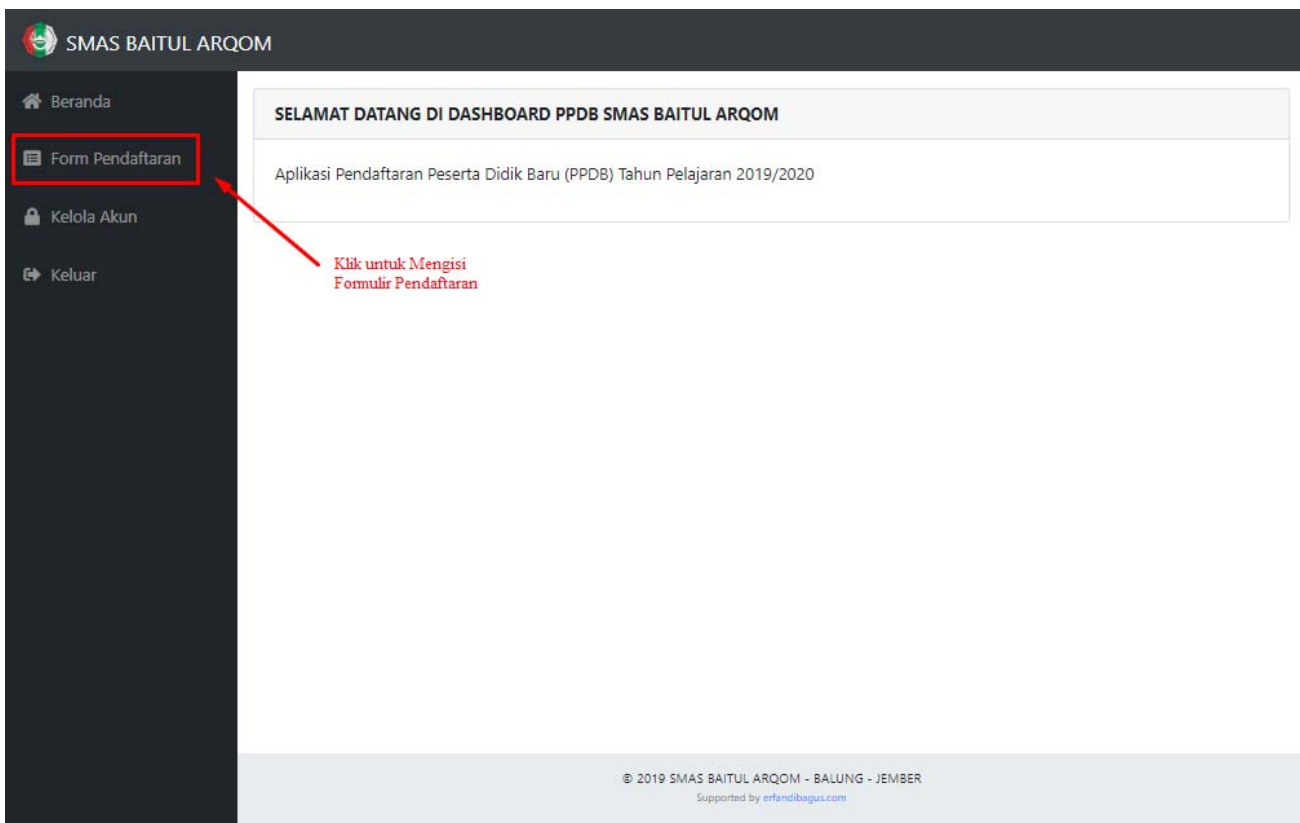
SMAS BAITUL ARQOM

Beranda

Form Pendaftaran

Kelola Akun

Keluar

SELAMAT DATANG DI DASHBOARD PPDB SMAS BAITUL ARQOM

Aplikasi Pendaftaran Peserta Didik Baru (PPDB) Tahun Pelajaran 2019/2020

Klik untuk Mengisi Formulir Pendaftaran

© 2019 SMAS BAITUL ARQOM - BALUNG - JEMBER

Supported by erfandibagus.com